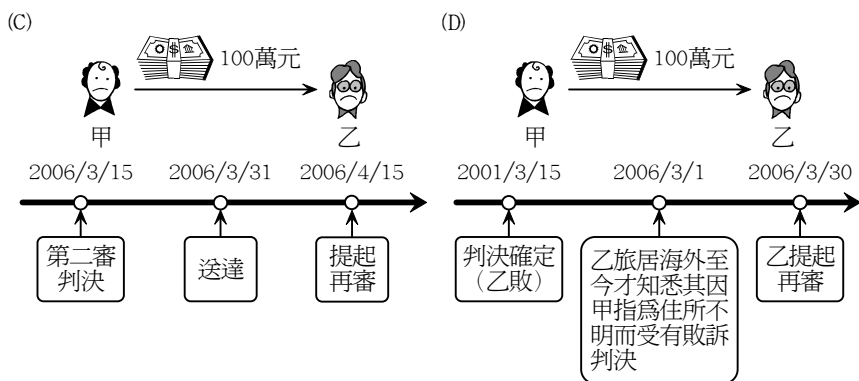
(C)

100萬元

甲

乙

2006/3/15

2006/3/31

2006/4/15

第二審判決

送達

提起再審

(D)

100萬元

甲

乙

2001/3/15

2006/3/1

2006/3/30

判決確定（乙敗）

乙旅居海外至今才知悉其因甲指爲住所不明而受有敗訴判決

乙提起再審